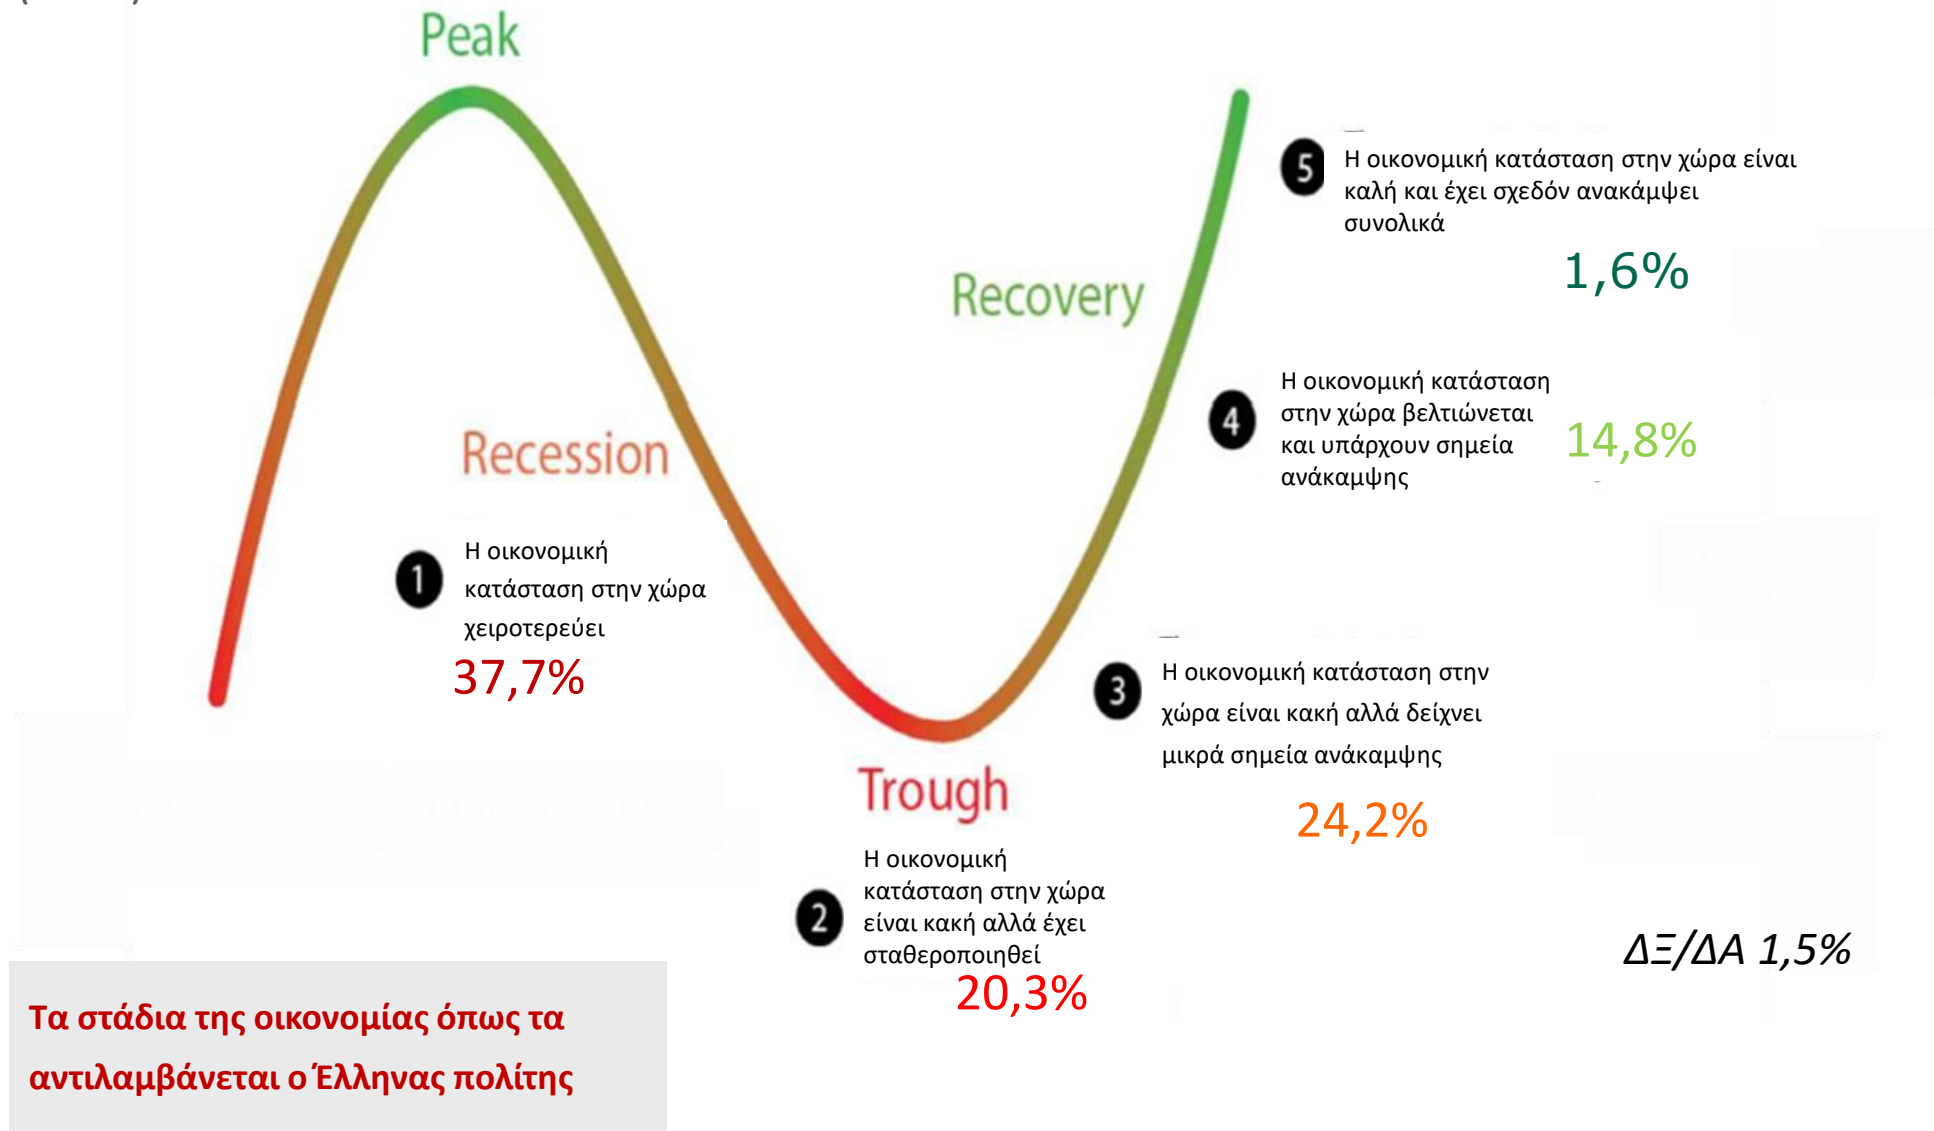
Peak

Recovery

5 Η οικονομική κατάσταση στην χώρα είναι καλή και έχει σχεδόν ανακάμψει συνολικά

1,6%

Recession

4 Η οικονομική κατάσταση στην χώρα βελτιώνεται και υπάρχουν σημεία ανάκαμψης

14,8%

1 Η οικονομική κατάσταση στην χώρα χειροτερεύει

37,7%

3 Η οικονομική κατάσταση στην χώρα είναι κακή αλλά δείχνει μικρά σημεία ανάκαμψης

Trough

24,2%

2 Η οικονομική κατάσταση στην χώρα είναι κακή αλλά έχει σταθεροποιηθεί

20,3%

ΔΞ/ΔΑ 1,5%

Τα στάδια της οικονομίας όπως τα αντιλαμβάνεται ο Έλληνας πολίτης